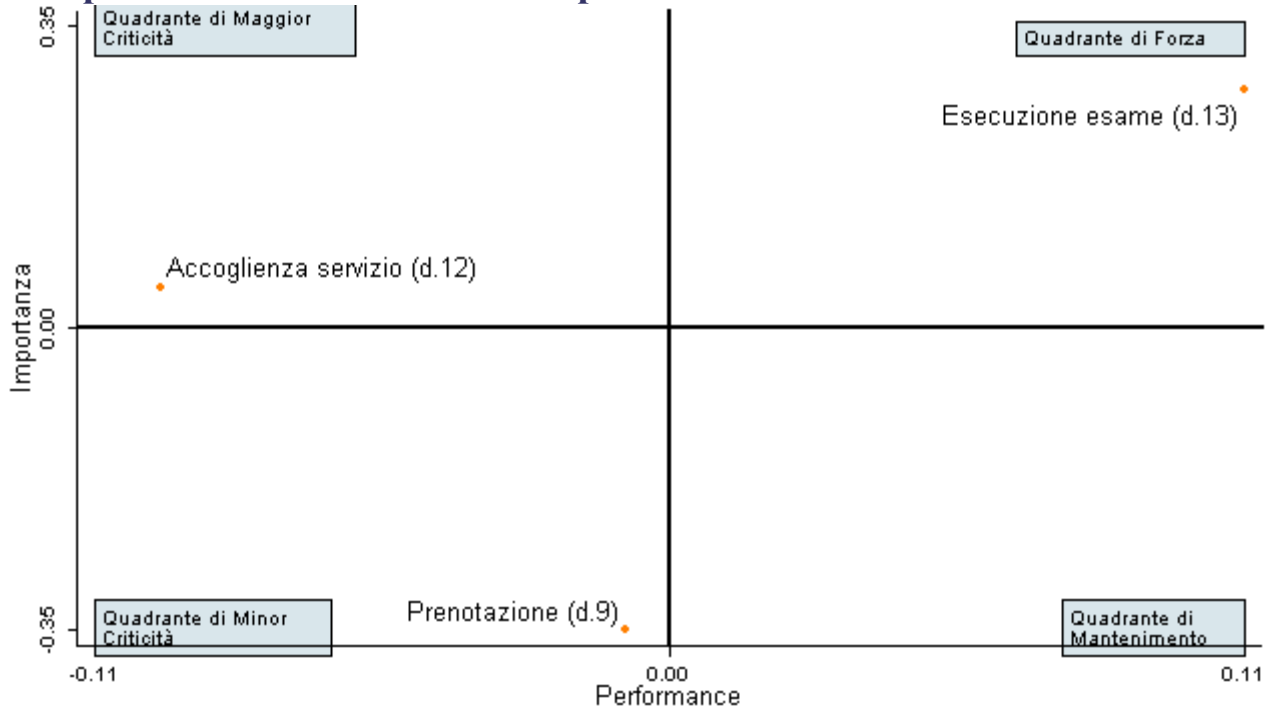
Quadrante di Maggior Criticità

Quadrante di Forza

Esecuzione esame (d.13)

Accoglienza servizio (d.12)

Quadrante di Minor Criticità

Prenotazione (d.9)

Quadrante di Mantenimento

0.35
0.00
-0.35
Importanza

-0.11
0.00
0.11
Performance